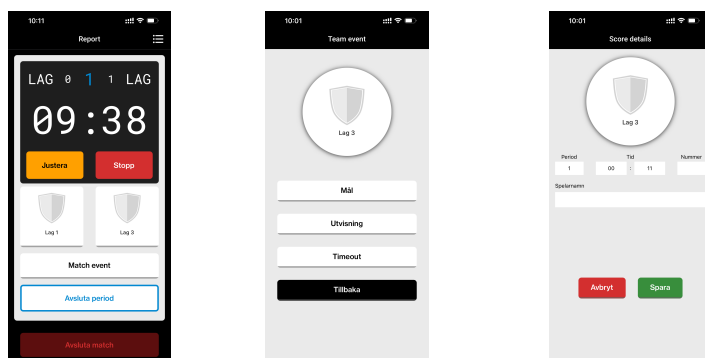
10:11

Report

LAG 0 1 1 LAG

09:38

Justera

Stopp

Lag 1

Lag 3

Match event

Avsluta period

Avsluta match

10:01

Team event

Lag 3

Mål

Utvisning

Timeout

Tillbaka

10:01

Score details

Lag 3

Period

1

Tid

00 : 11

Nummer

Spelarnamn

Avbryt

Spara